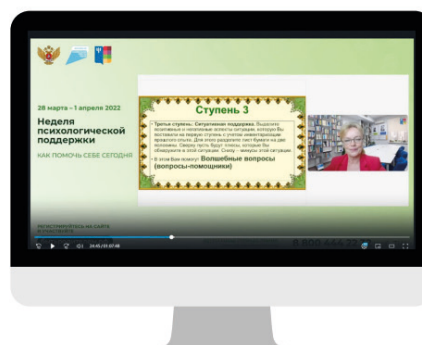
28 марта – 1 апреля 2022

Неделя психологической поддержки

КАК ПОМОЧЬ СЕБЕ СЕГОДНЯ

Ступень 3

Третья ступень. Ситуативная поддержка. Выделите позитивные и негативные аспекты ситуации, которую Вы поставили на первую ступень с учетом эмоционального временного опыта. Для этого разделите лист бумаги на две половины. Сверху пусть будут плюсы, которые Вы обнаружили в этой ситуации. Снизу – минусы этой ситуации.

В этом Вам помогут: Волшебные вопросы (вопросы-помощники)

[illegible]

8 800 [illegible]